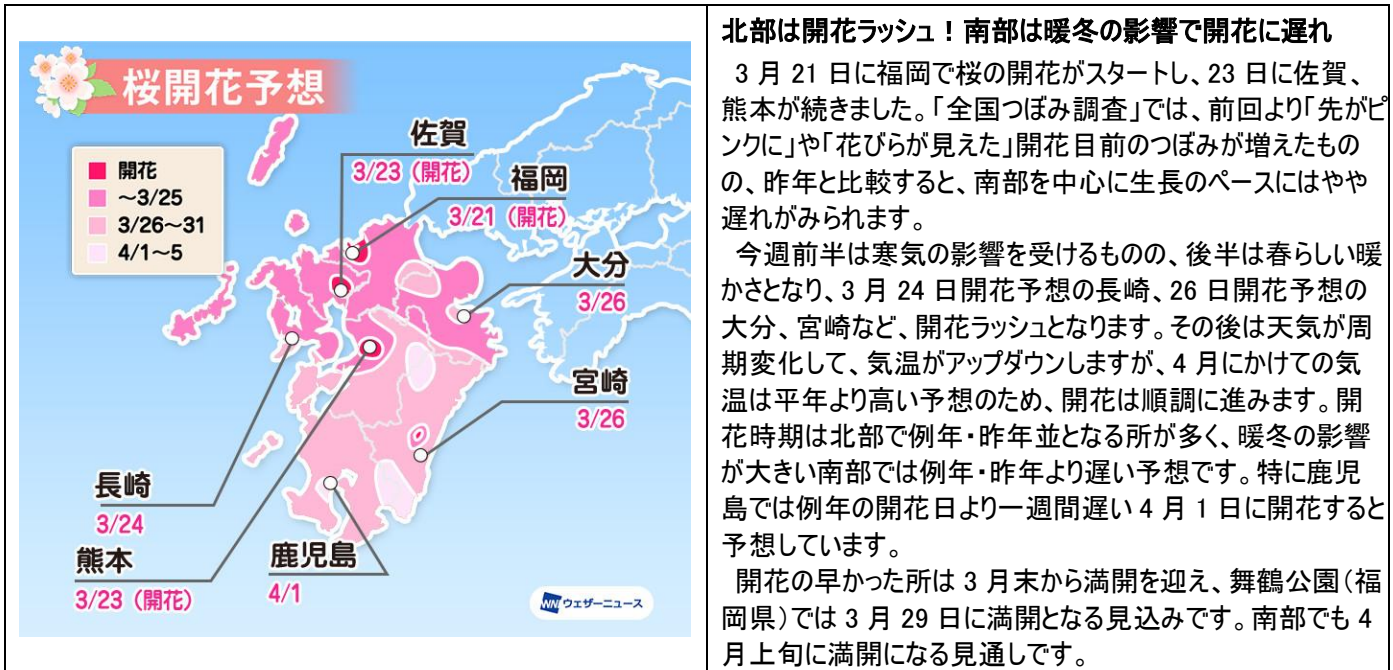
桜開花予想

開花
～3/25
3/26～31
4/1～5

佐賀
3/23（開花）
福岡
3/21（開花）
大分
3/26
宮崎
3/26
長崎
3/24
熊本
3/23（開花）
鹿児島
4/1

WN ウェザーニュース

北部は開花ラッシュ！南部は暖冬の影響で開花に遅れ

3 月 21 日に福岡で桜の開花がスタートし、23 日に佐賀、熊本が続きました。「全国つぼみ調査」では、前回より「先がピンクに」や「花びらが見えた」開花目前のつぼみが増えたものの、昨年と比較すると、南部を中心に生長のペースにはやや遅れがみられます。

今週前半は寒気の影響を受けるものの、後半は春らしい暖かさとなり、3 月 24 日開花予想の長崎、26 日開花予想の大分、宮崎など、開花ラッシュとなります。その後は天気が周期変化して、気温がアップダウンしますが、4 月にかけての気温は平年より高い予想のため、開花は順調に進みます。開花時期は北部で例年・昨年並となる所が多く、暖冬の影響が大きい南部では例年・昨年より遅い予想です。特に鹿児島では例年の開花日より一週間遅い 4 月 1 日に開花すると予想しています。

開花の早かった所は 3 月末から満開を迎え、舞鶴公園（福岡県）では 3 月 29 日に満開となる見込みです。南部でも 4 月上旬に満開になる見通しです。